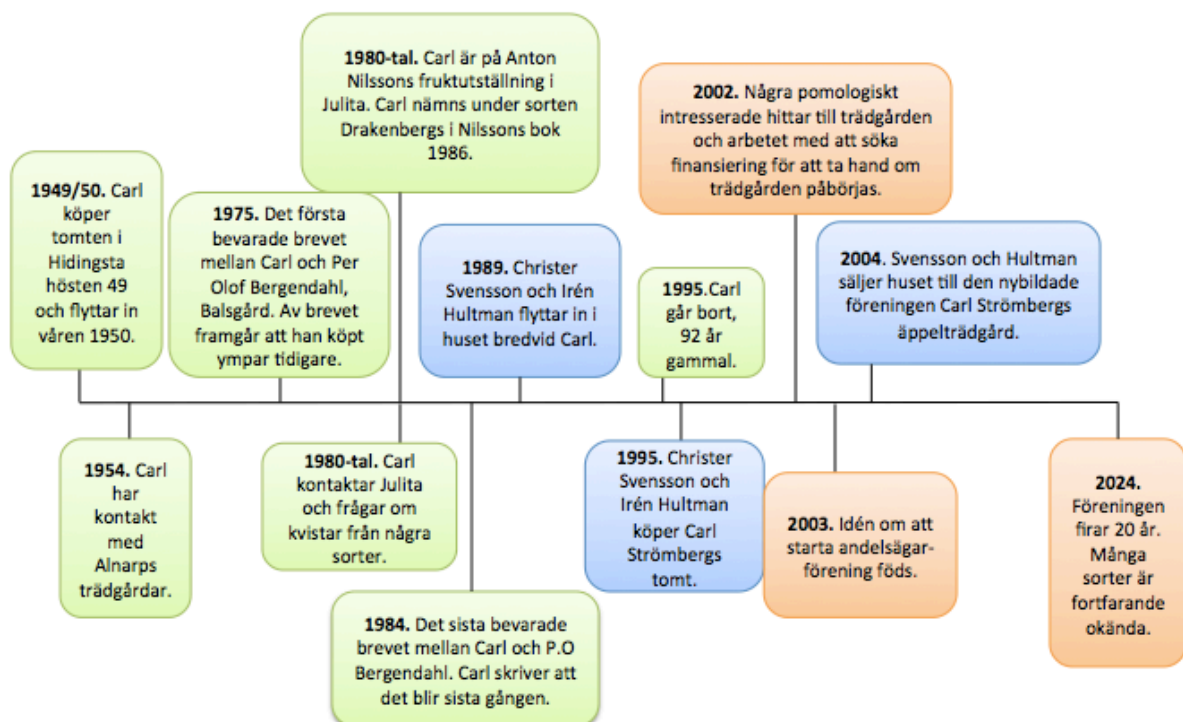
**1949/50.** Carl köper tomten i Hidingsta hösten 49 och flyttar in våren 1950.

**1975.** Det första bevarade brevet mellan Carl och Per Olof Bergendahl, Balsgård. Av brevet framgår att han köpt ympar tidigare.

**1980-tal.** Carl är på Anton Nilssons fruktutställning i Julita. Carl nämns under sorten Drakenbergs i Nilssons bok 1986.

**1989.** Christer Svensson och Irén Hultman flyttar in i huset bredvid Carl.

**1995.**Carl går bort, 92 år gammal.

**2002.** Några pomologiskt intresserade hittar till trädgården och arbetet med att söka finansiering för att ta hand om trädgården påbörjas.

**2004.** Svensson och Hultman säljer huset till den nybildade föreningen Carl Strömbergs äppelträdgård.

**1954.** Carl har kontakt med Alnarps trädgårdar.

**1980-tal.** Carl kontaktar Julita och frågar om kvistar från några sorter.

**1984.** Det sista bevarade brevet mellan Carl och P.O Bergendahl. Carl skriver att det blir sista gången.

**1995.** Christer Svensson och Irén Hultman köper Carl Strömbergs tomt.

**2003.** Idén om att starta andelsägarförening föds.

**2024.** Föreningen firar 20 år. Många sorter är fortfarande okända.